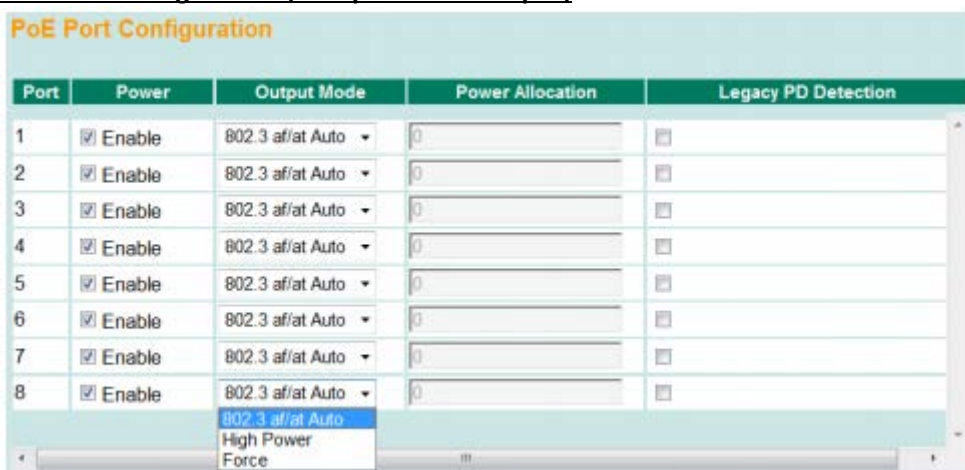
PoE Port Configuration

| Port | Power | Output Mode | Power Allocation | Legacy PD Detection |
|---|---|---|---|---|
| 1 | Enable | 802.3 af/at Auto | 0 | |
| 2 | Enable | 802.3 af/at Auto | 0 | |
| 3 | Enable | 802.3 af/at Auto | 0 | |
| 4 | Enable | 802.3 af/at Auto | 0 | |
| 5 | Enable | 802.3 af/at Auto | 0 | |
| 6 | Enable | 802.3 af/at Auto | 0 | |
| 7 | Enable | 802.3 af/at Auto | 0 | |
| 8 | Enable | 802.3 af/at Auto | 0 | |

802.3 af/at Auto
High Power
Force